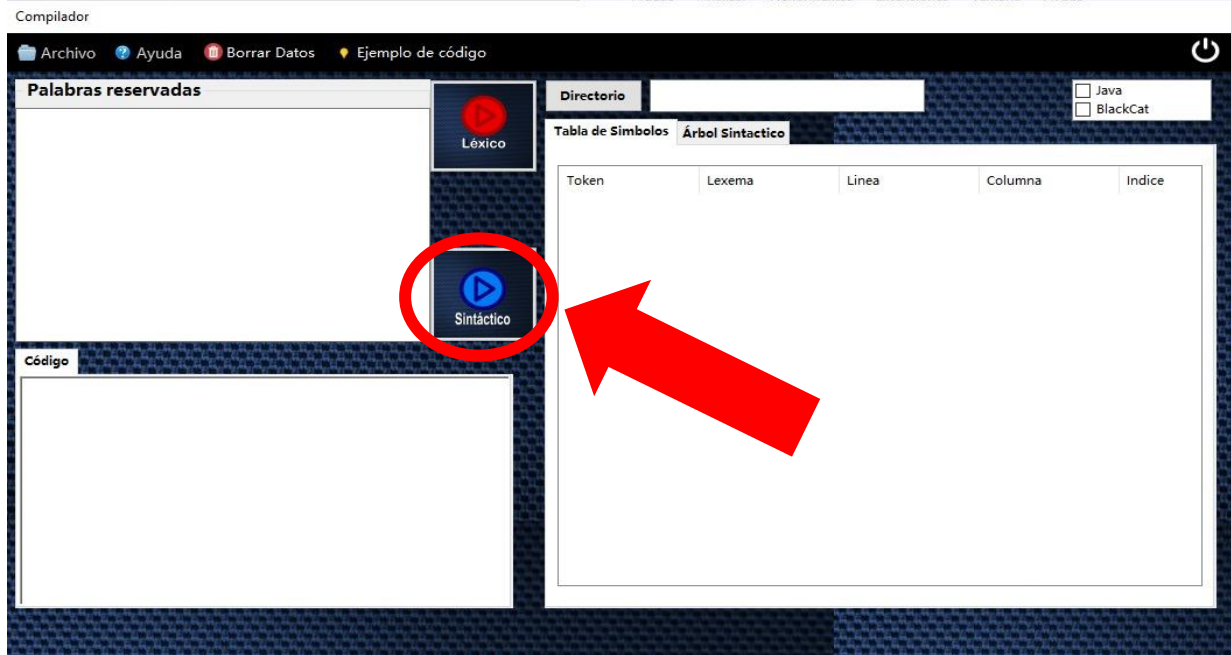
Compilador

Archivo Ayuda Borrar Datos Ejemplo de código

Palabras reservadas

Léxico

Sintáctico

Código

Directorio

Java
BlackCat

Tabla de Simbolos Árbol Sintactico

| Token | Lexema | Linea | Columna | Indice |
|---|---|---|---|---|